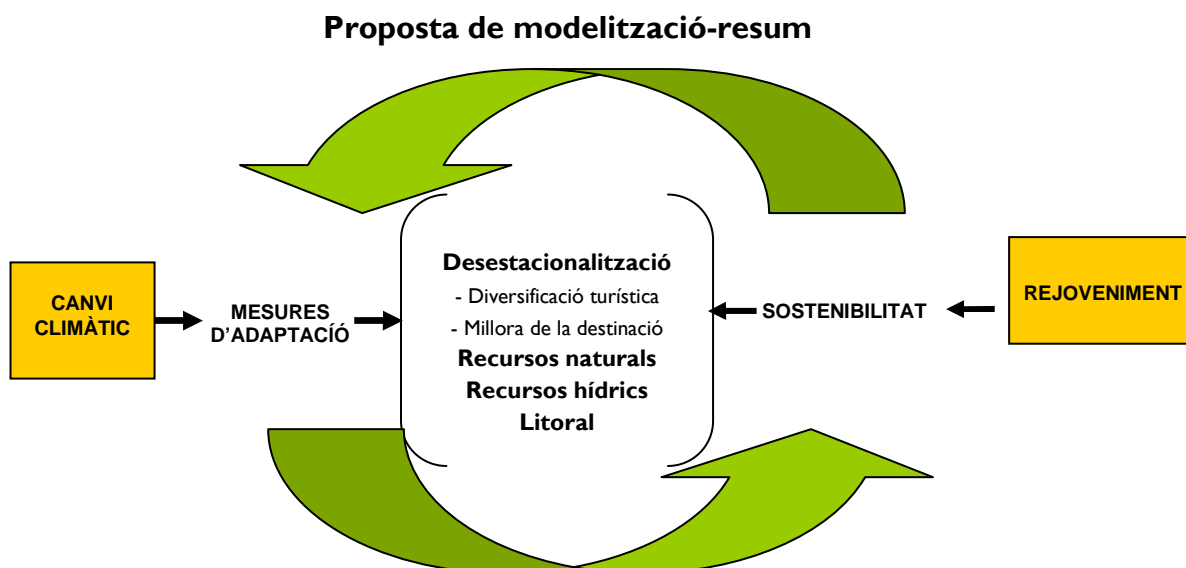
Proposta de modelització-resum

CANVI CLIMÀTIC

MESURES D'ADAPTACIÓ

Desestacionalització
- Diversificació turística
- Millora de la destinació
Recursos naturals
Recursos hídrics
Litoral

SOSTENIBILITAT

REJOVENIMENT